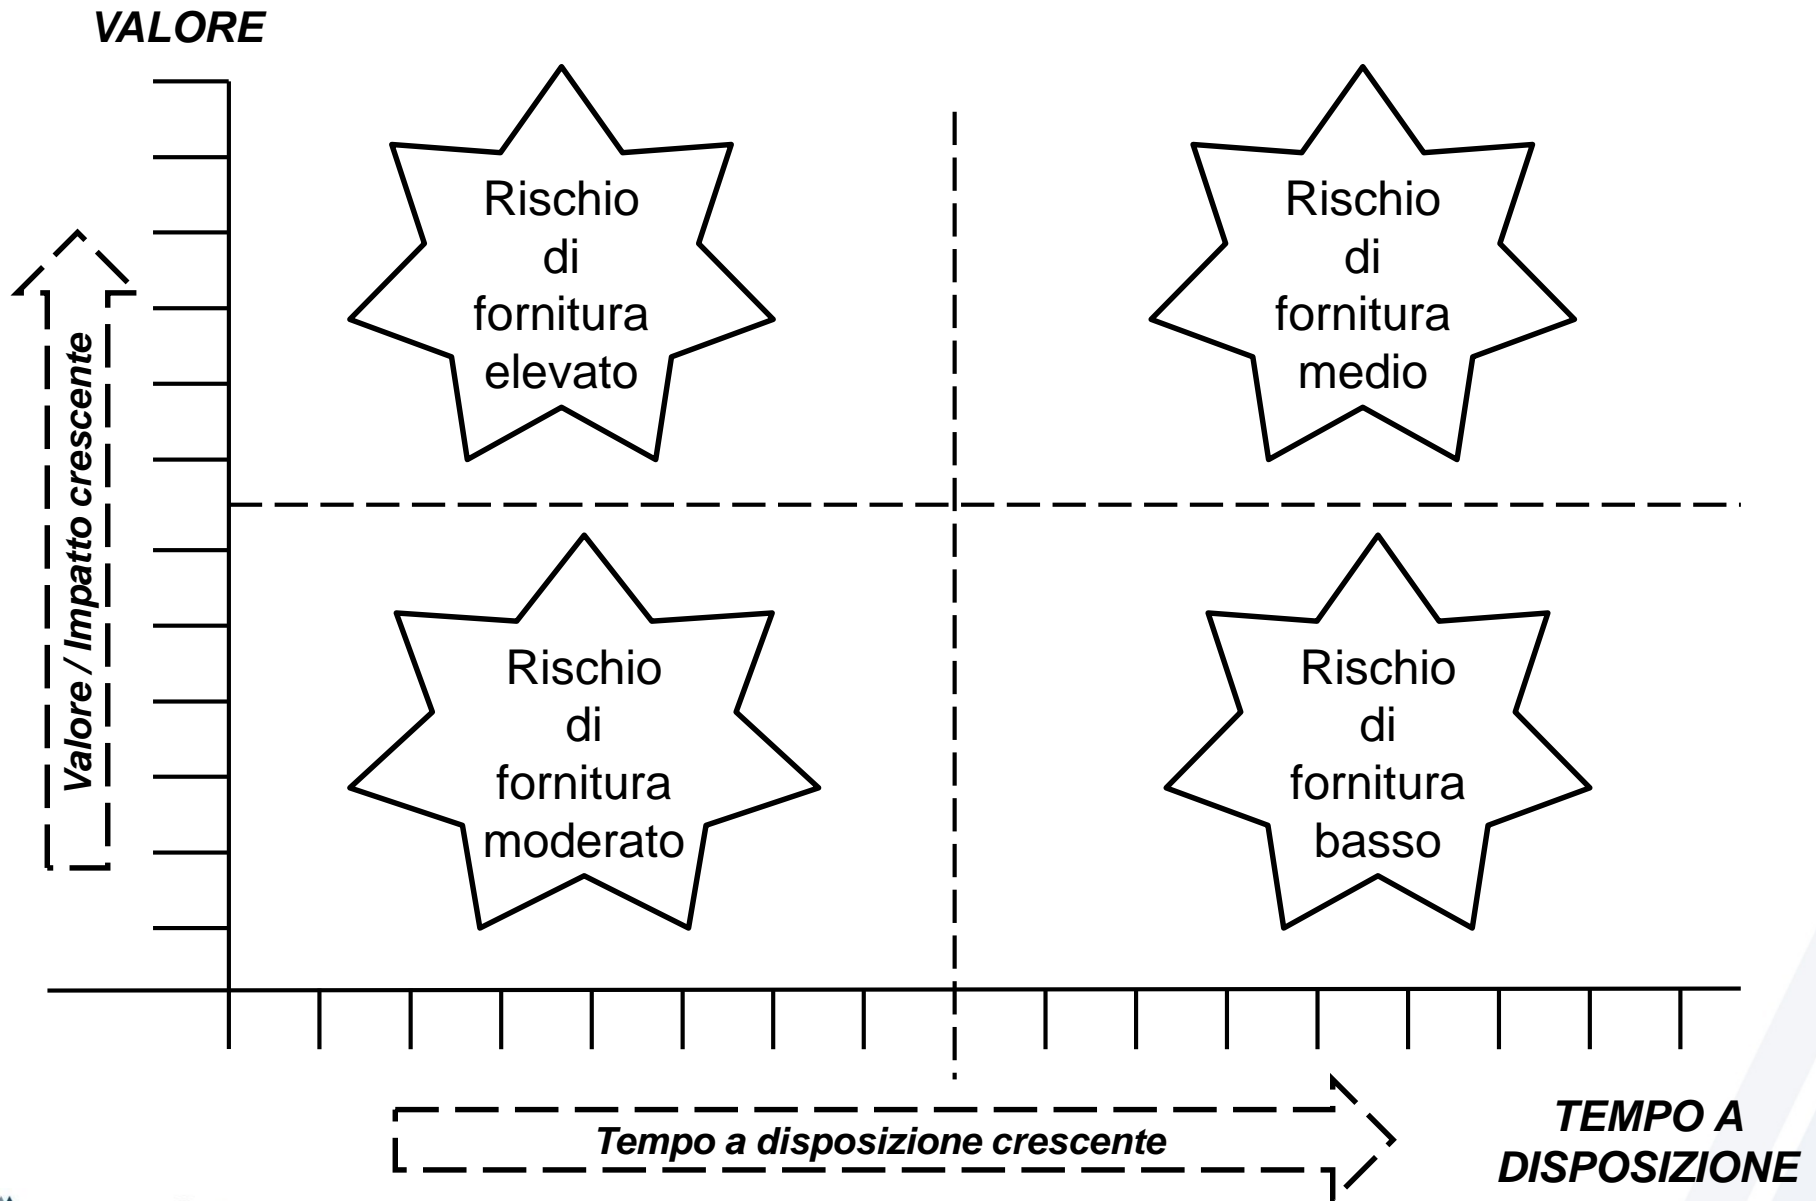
VALORE

Valore / Impatto crescente

Rischio di fornitura elevato

Rischio di fornitura medio

Rischio di fornitura moderato

Rischio di fornitura basso

Tempo a disposizione crescente

TEMPO A DISPOSIZIONE